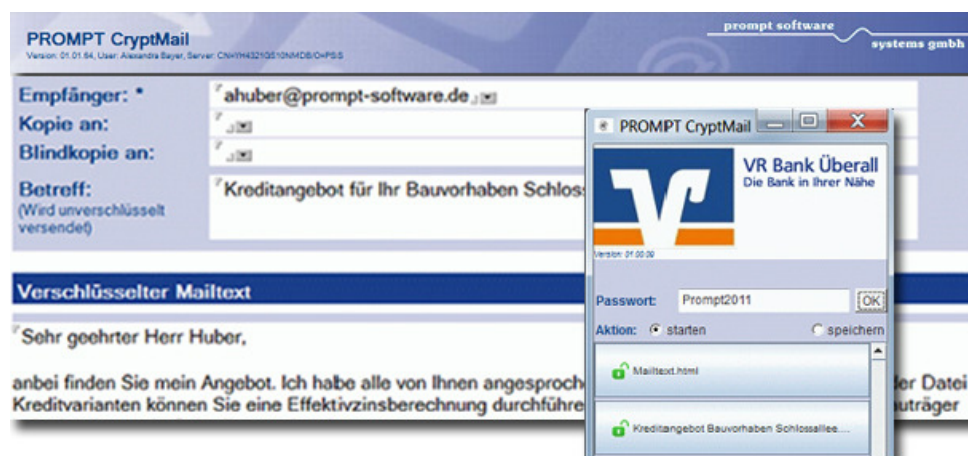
PROMPT CryptMail
Version: 01.01.64, User: Alexandra Bayer, Server: CN=YH4321GS10NMDB/O=PSS

prompt software
systems gmbh

Empfänger: *
ahuber@prompt-software.de
Kopie an:
Blindkopie an:
Betreff:
(Wird unverschlüsselt versendet)
Kreditangebot für Ihr Bauvorhaben Schlos

Verschlüsselter Mailtext

Sehr geehrter Herr Huber,

anbei finden Sie mein Angebot. Ich habe alle von Ihnen angesproch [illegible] der Datei Kreditvarianten können Sie eine Effektivzinsberechnung durchführe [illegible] uträger

PROMPT CryptMail

VR Bank Überall
Die Bank in Ihrer Nähe
Version: 01.00.00

Passwort: Prompt2011 OK
Aktion: starten speichern

Mailtext.html

Kreditangebot Bauvorhaben Schlossallee....